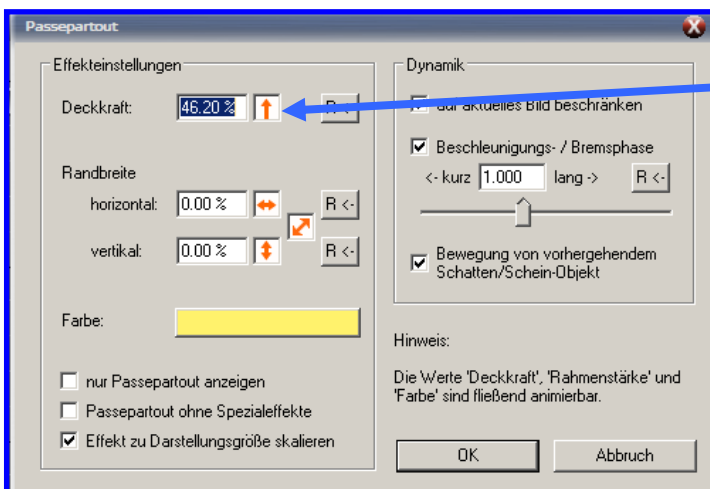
Passepartout

Effekteinstellungen

Deckkraft: 46.20 % R <-

Randbreite

horizontal: 0.00 % R <-

vertikal: 0.00 % R <-

Farbe:

nur Passepartout anzeigen

Passepartout ohne Spezialeffekte

Effekt zu Darstellungsgröße skalieren

Dynamik

auf aktuelles Bild beschränken

Beschleunigungs- / Bremsphase

<- kurz 1.000 lang -> R <-

Bewegung von vorhergehendem Schatten/Schein-Objekt

Hinweis:

Die Werte 'Deckkraft', 'Rahmenstärke' und 'Farbe' sind fließend animierbar.

OK

Abbruch